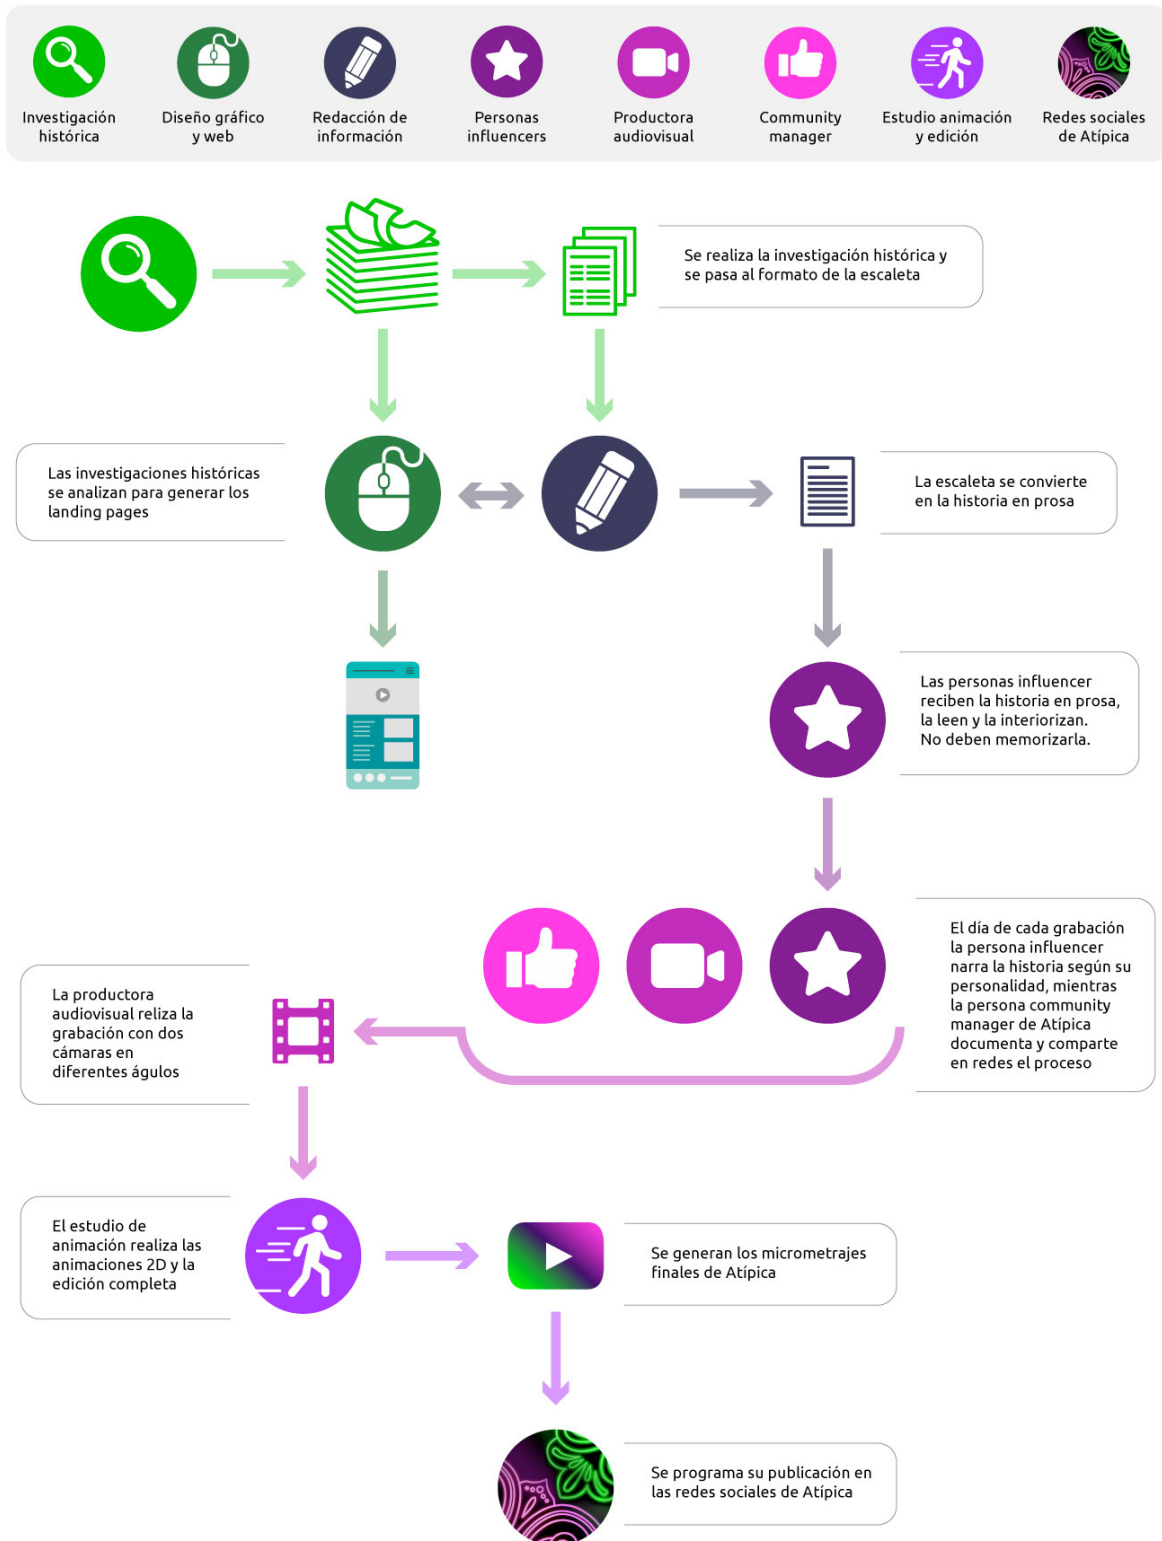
Investigación histórica

Diseño gráfico y web

Redacción de información

Personas influencers

Productora audiovisual

Community manager

Estudio animación y edición

Redes sociales de Atípica

Se realiza la investigación histórica y se pasa al formato de la escaleta

Las investigaciones históricas se analizan para generar los landing pages

La escaleta se convierte en la historia en prosa

Las personas influencer reciben la historia en prosa, la leen y la interiorizan. No deben memorizarla.

El día de cada grabación la persona influencer narra la historia según su personalidad, mientras la persona community manager de Atípica documenta y comparte en redes el proceso

La productora audiovisual reliza la grabación con dos cámaras en diferentes águlos

El estudio de animación realiza las animaciones 2D y la edición completa

Se generan los micrometrajes finales de Atípica

Se programa su publicación en las redes sociales de Atípica